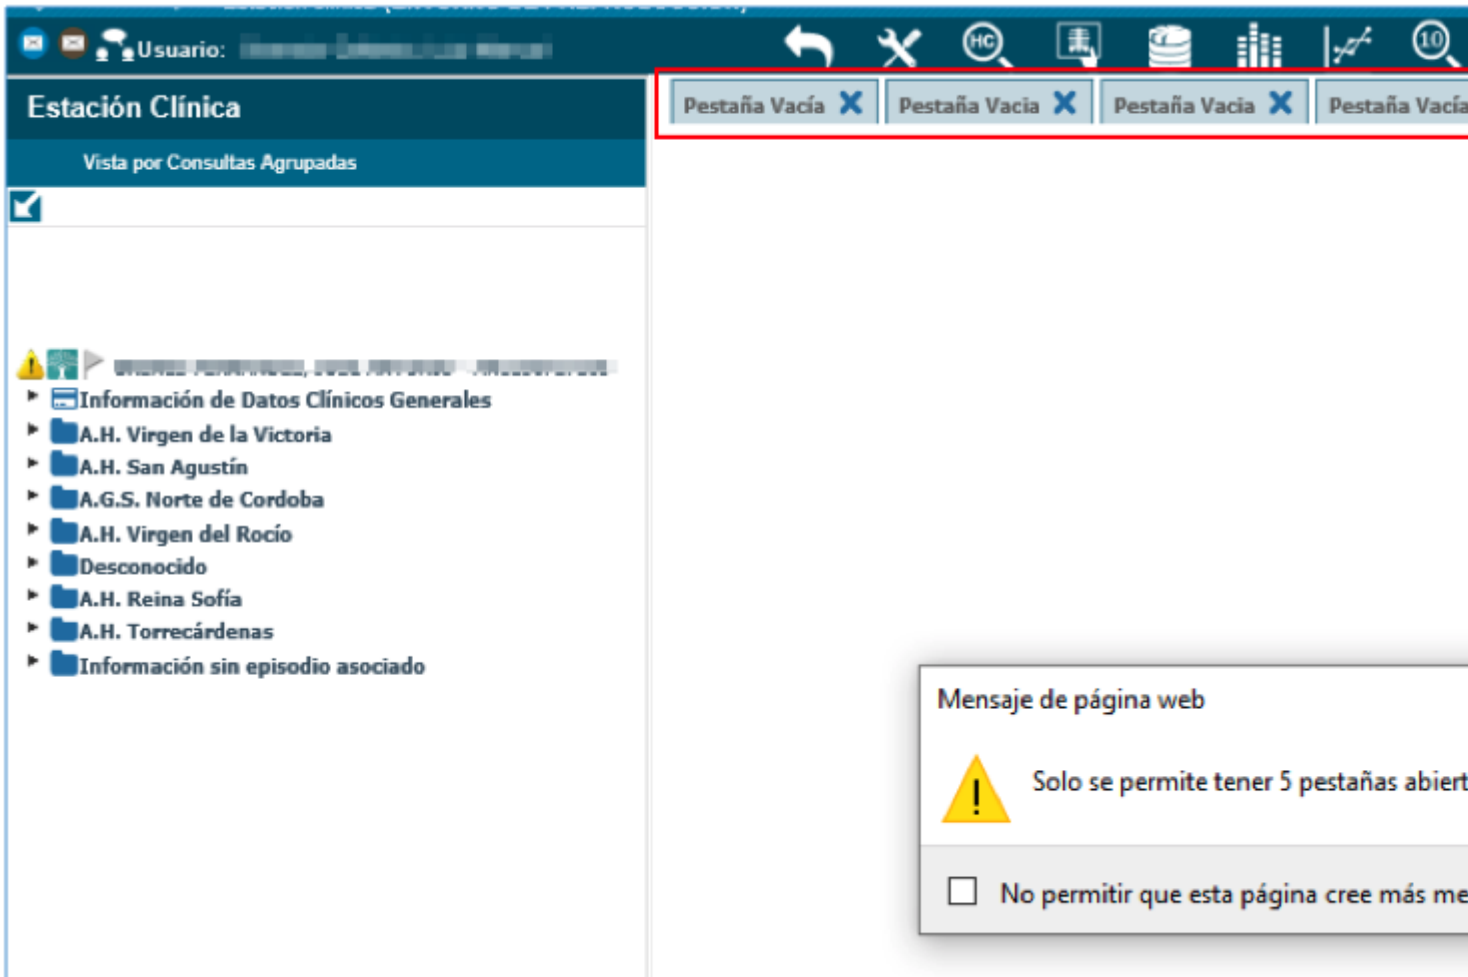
Usuario: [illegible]

HC

10

Pestaña Vacía
Pestaña Vacia
Pestaña Vacia
Pestaña Vacía

Estación Clínica

Vista por Consultas Agrupadas

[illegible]

Información de Datos Clínicos Generales
A.H. Virgen de la Victoria
A.H. San Agustín
A.G.S. Norte de Cordoba
A.H. Virgen del Rocío
Desconocido
A.H. Reina Sofía
A.H. Torrecárdenas
Información sin episodio asociado

Mensaje de página web

Solo se permite tener 5 pestañas abiert

No permitir que esta página cree más me